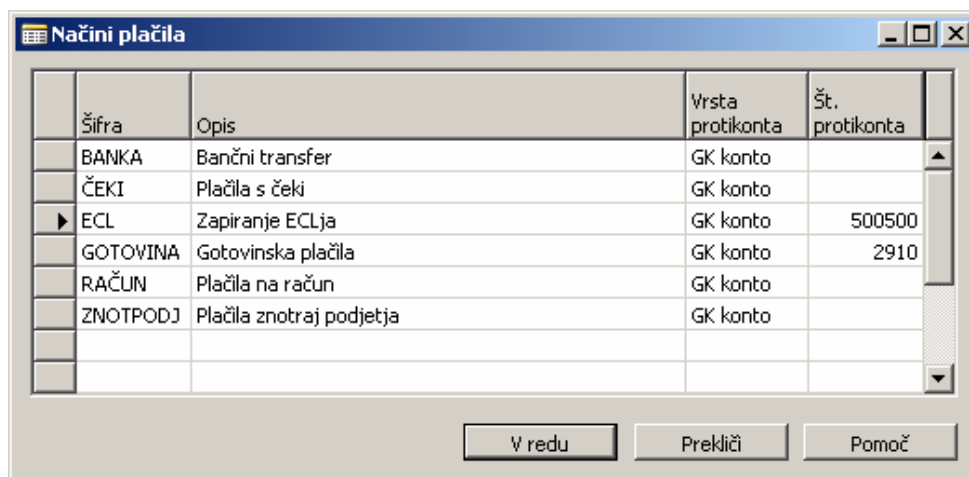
Načini plačila

| Šifra | Opis | Vrsta protikonta | Št. protikonta |
|---|---|---|---|
| BANKA | Bančni transfer | GK konto | |
| ČEKI | Plačila s čeki | GK konto | |
| ECL | Zapiranje ECLja | GK konto | 500500 |
| GOTOVINA | Gotovinska plačila | GK konto | 2910 |
| RAČUN | Plačila na račun | GK konto | |
| ZNOTPODJ | Plačila znotraj podjetja | GK konto | |
| | | | |
| | | | |

V redu

Prekliči

Pomoč